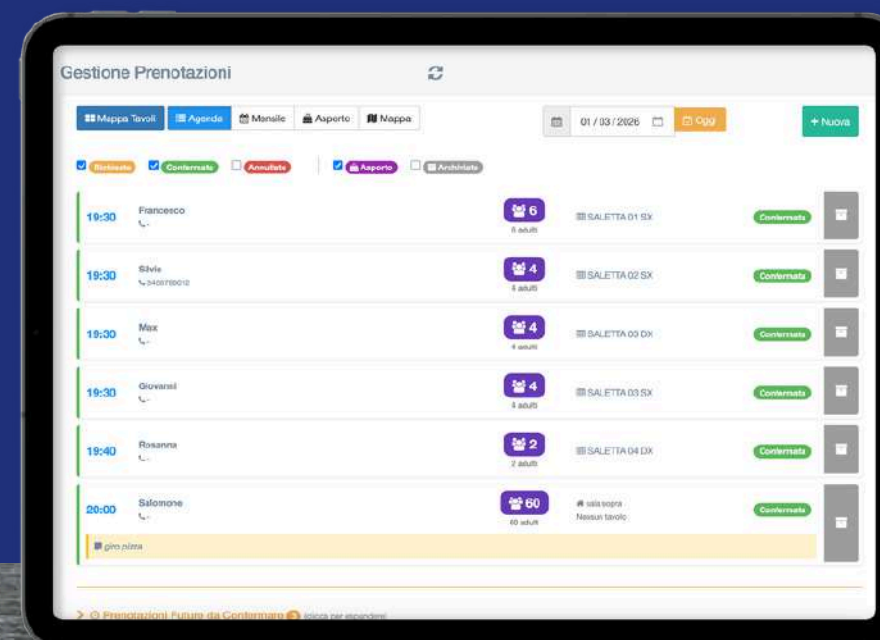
Gestione Prenotazioni

Mappa Tavoli | Agenda | Mensile | Asporto | Mappa

01 / 03 / 2026 | Oggi

+ Nuova

Richiesto | Confermato | Annullato | Asporto | Archiviato

19:30 Francesco
📞 -
6
6 adulti
SALETTA 01 SX
Confermata

19:30 Silvia
📞 3405760012
4
4 adulti
SALETTA 02 SX
Confermata

19:30 Max
📞 -
4
4 adulti
SALETTA 00 DX
Confermata

19:30 Giovanni
📞 -
4
4 adulti
SALETTA 03 SX
Confermata

19:40 Rosanna
📞 -
2
2 adulti
SALETTA 04 DX
Confermata

20:00 Salomone
📞 -
60
60 adulti
sala sopra
Nessun tavolo
Confermata

giro pizza

> Prenotazioni Future da Confermare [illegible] (clicca per espandere)